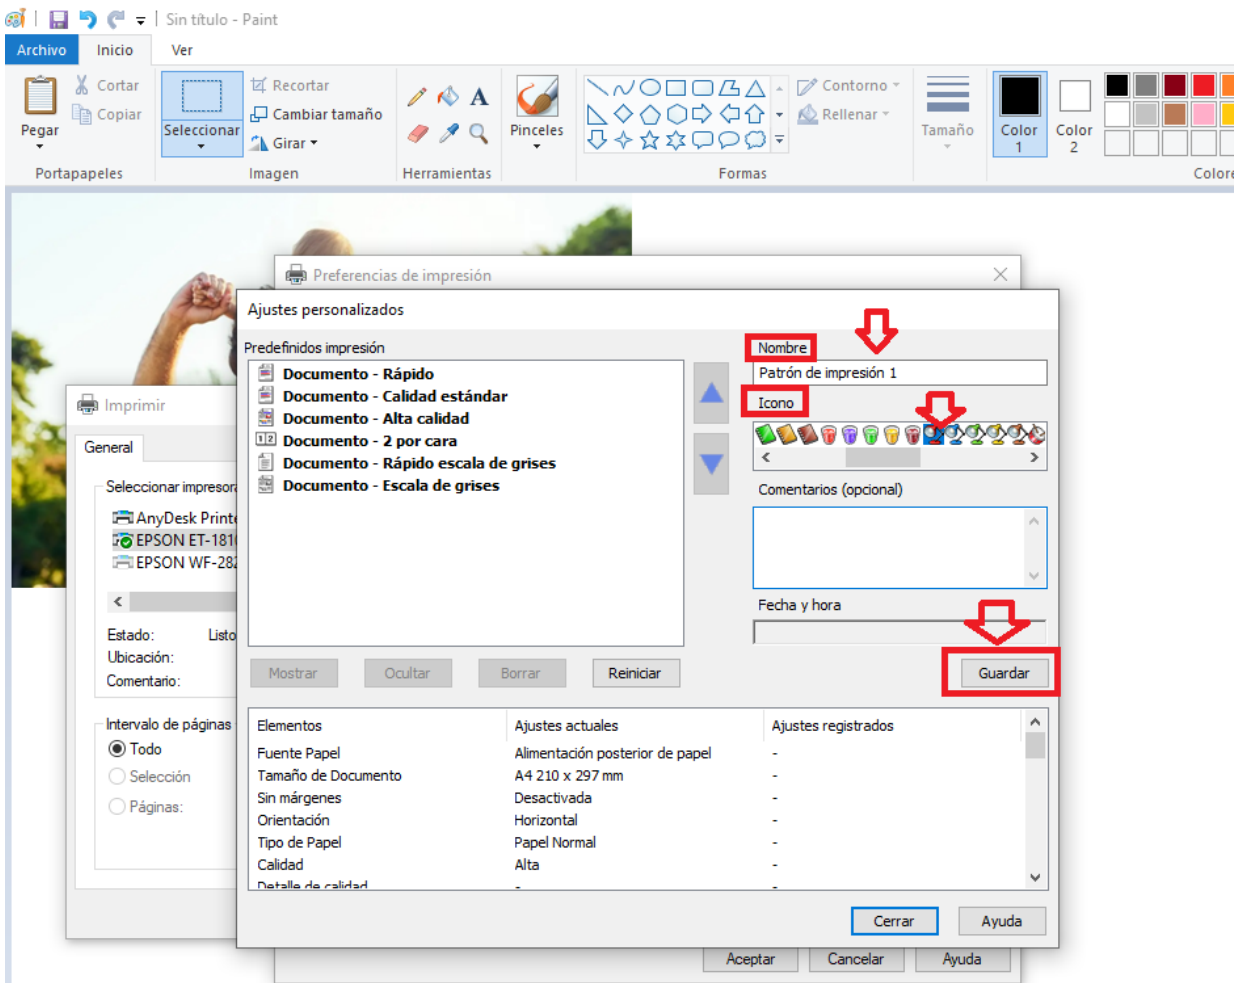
Sin título - Paint

Archivo | Inicio | Ver

Pegar | Cortar | Copiar | Portapapeles
Seleccionar | Recortar | Cambiar tamaño | Girar | Imagen
Herramientas
Pinceles
Contorno | Rellenar | Formas
Tamaño
Color 1 | Color 2
Colore

Preferencias de impresión

Ajustes personalizados

Predefinidos impresión

Documento - Rápido
Documento - Calidad estándar
Documento - Alta calidad
Documento - 2 por cara
Documento - Rápido escala de grises
Documento - Escala de grises

Nombre
Patrón de impresión 1
Icono
Comentarios (opcional)
Fecha y hora

Mostrar | Ocultar | Borrar | Reiniciar | Guardar

| Elementos | Ajustes actuales | Ajustes registrados |
|---|---|---|
| Fuente Papel | Alimentación posterior de papel | - |
| Tamaño de Documento | A4 210 x 297 mm | - |
| Sin márgenes | Desactivada | - |
| Orientación | Horizontal | - |
| Tipo de Papel | Papel Normal | - |
| Calidad | Alta | - |
| Detalle de calidad | - | |

Cerrar | Ayuda

Imprimir
General
Seleccionar impresora
AnyDesk Print
EPSON ET-181
EPSON WF-28
Estado: Listo
Ubicación:
Comentario:
Intervalo de páginas
Todo
Selección
Páginas:

Aceptar | Cancelar | Ayuda